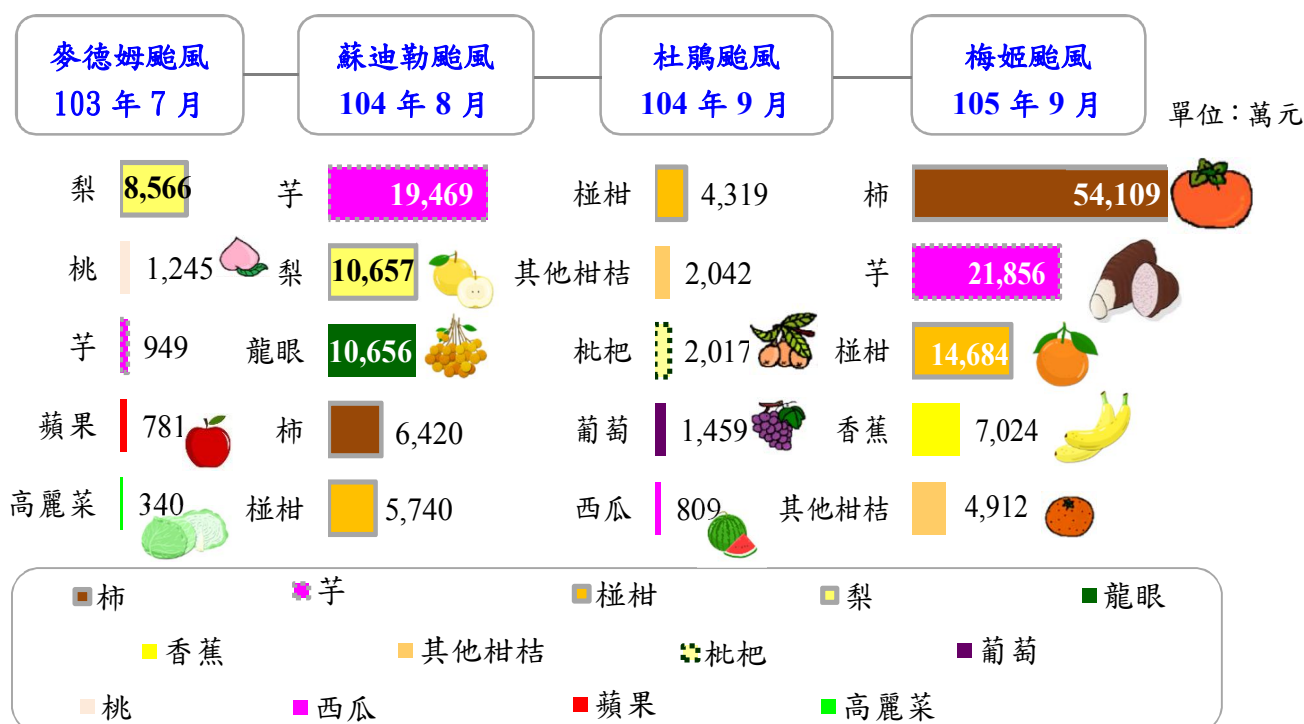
麥德姆颱風
103 年 7 月

蘇迪勒颱風
104 年 8 月

杜鵑颱風
104 年 9 月

梅姬颱風
105 年 9 月

單位：萬元

| 麥德姆颱風 | | 蘇迪勒颱風 | | 杜鵑颱風 | | 梅姬颱風 | |
|---|---|---|---|---|---|---|---|
| 梨 | 8,566 | 芋 | 19,469 | 椪柑 | 4,319 | 柿 | 54,109 |
| 桃 | 1,245 | 梨 | 10,657 | 其他柑桔 | 2,042 | 芋 | 21,856 |
| 芋 | 949 | 龍眼 | 10,656 | 枇杷 | 2,017 | 椪柑 | 14,684 |
| 蘋果 | 781 | 柿 | 6,420 | 葡萄 | 1,459 | 香蕉 | 7,024 |
| 高麗菜 | 340 | 椪柑 | 5,740 | 西瓜 | 809 | 其他柑桔 | 4,912 |

柿 芋 椪柑 梨 龍眼
香蕉 其他柑桔 枇杷 葡萄
桃 西瓜 蘋果 高麗菜